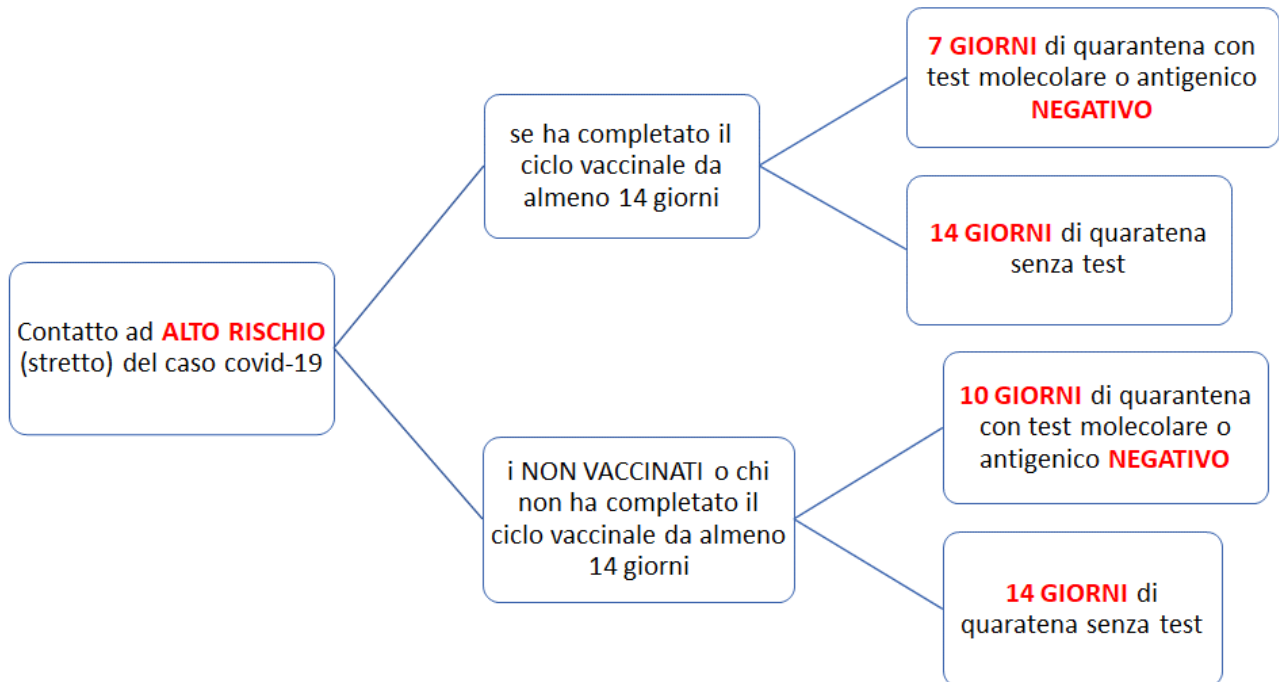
Contatto ad ALTO RISCHIO (stretto) del caso covid-19

se ha completato il ciclo vaccinale da almeno 14 giorni

7 GIORNI di quarantena con test molecolare o antigenico NEGATIVO

14 GIORNI di quaratena senza test

i NON VACCINATI o chi non ha completato il ciclo vaccinale da almeno 14 giorni

10 GIORNI di quarantena con test molecolare o antigenico NEGATIVO

14 GIORNI di quaratena senza test